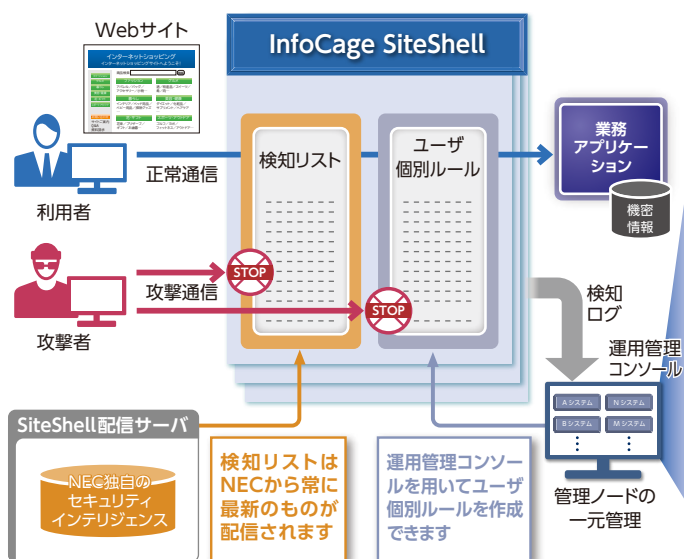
Webサイト

インターネットショッピング

InfoCage SiteShell

検知リスト

ユーザ
個別ルール

業務
アプリケーション

機密
情報

利用者

正常通信

攻撃者

攻撃通信

STOP

STOP

検知
ログ

運用管理
コンソール

A システム
N システム
B システム
M システム

管理ノードの
一元管理

SiteShell配信サーバ

NEC独自の
セキュリティ
インテリジェンス

検知リストは
NECから常に
最新のものが
配信されます

運用管理コンソールを用いてユーザ個別ルールを作成できます